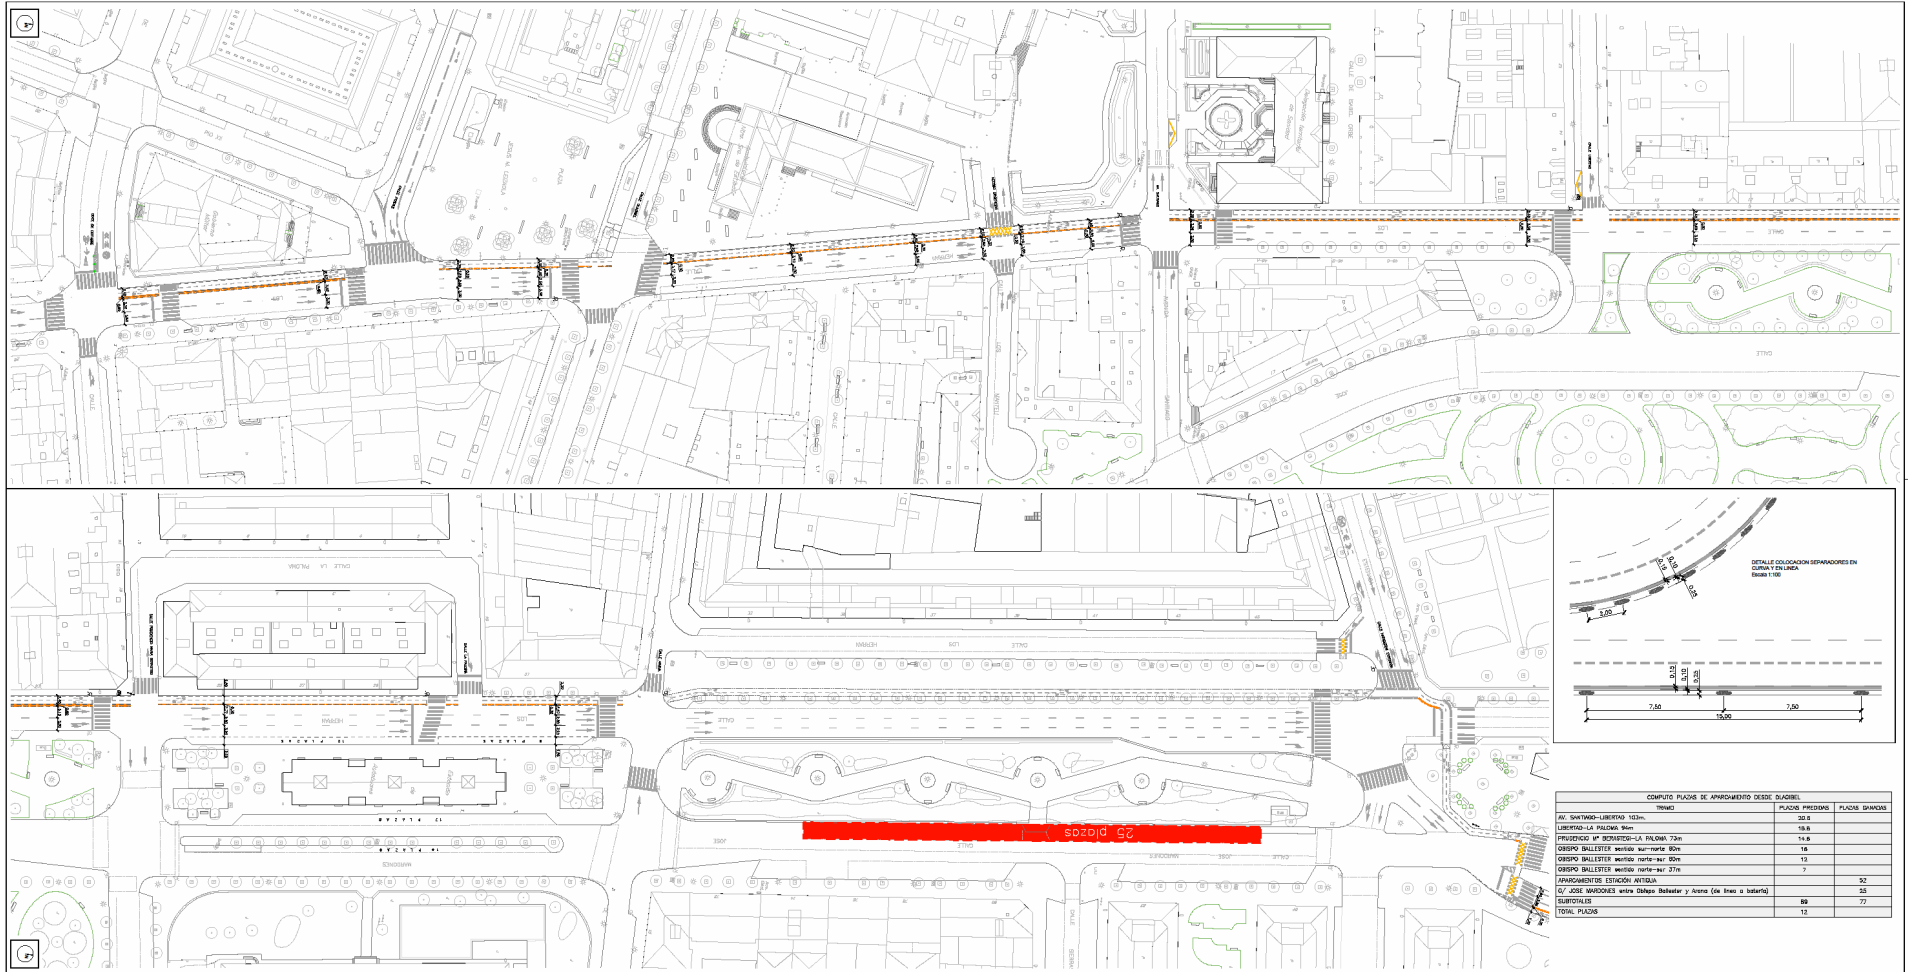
CALLE

CALLE

HERRAN

LOS

CALLE

CALLE LA PALOMA

CALLE

HERRAN

LOS

CALLE

HERRAN

LOS

CALLE

JOSE

25 plazas

MARDONES

DETALLE COLOCACION SEPARADORES EN CURVA Y EN LINEA
Escala 1:100

3,00

0,10

0,15

0,25

7,50

7,50

15,00

COMPUTO PLAZAS DE APARCAMIENTO DESDE BUCIBEL

| TRAMO | PLAZAS PERDIDAS | PLAZAS GANADAS |
|---|---|---|
| AV. SANTIAGO-LIBERTAD 103m. | 20.6 | |
| LIBERTAD-LA PALOMA 94m | 18.8 | |
| PRUDENCIO Mª BERASTEGI-LA PALOMA 73m | 14.6 | |
| OBISPO BALLESTER sentido sur-norte 80m | 16 | |
| OBISPO BALLESTER sentido norte-sur 60m | 12 | |
| OBISPO BALLESTER sentido norte-sur 37m | 7 | |
| APARCAMIENTOS ESTACIÓN ANTIGUA | | 52 |
| C/ JOSE MARDONES entre Obispo Ballester y Arana (de linea a bateria) | | 25 |
| SUBTOTALES | 89 | 77 |
| TOTAL PLAZAS | 12 | |